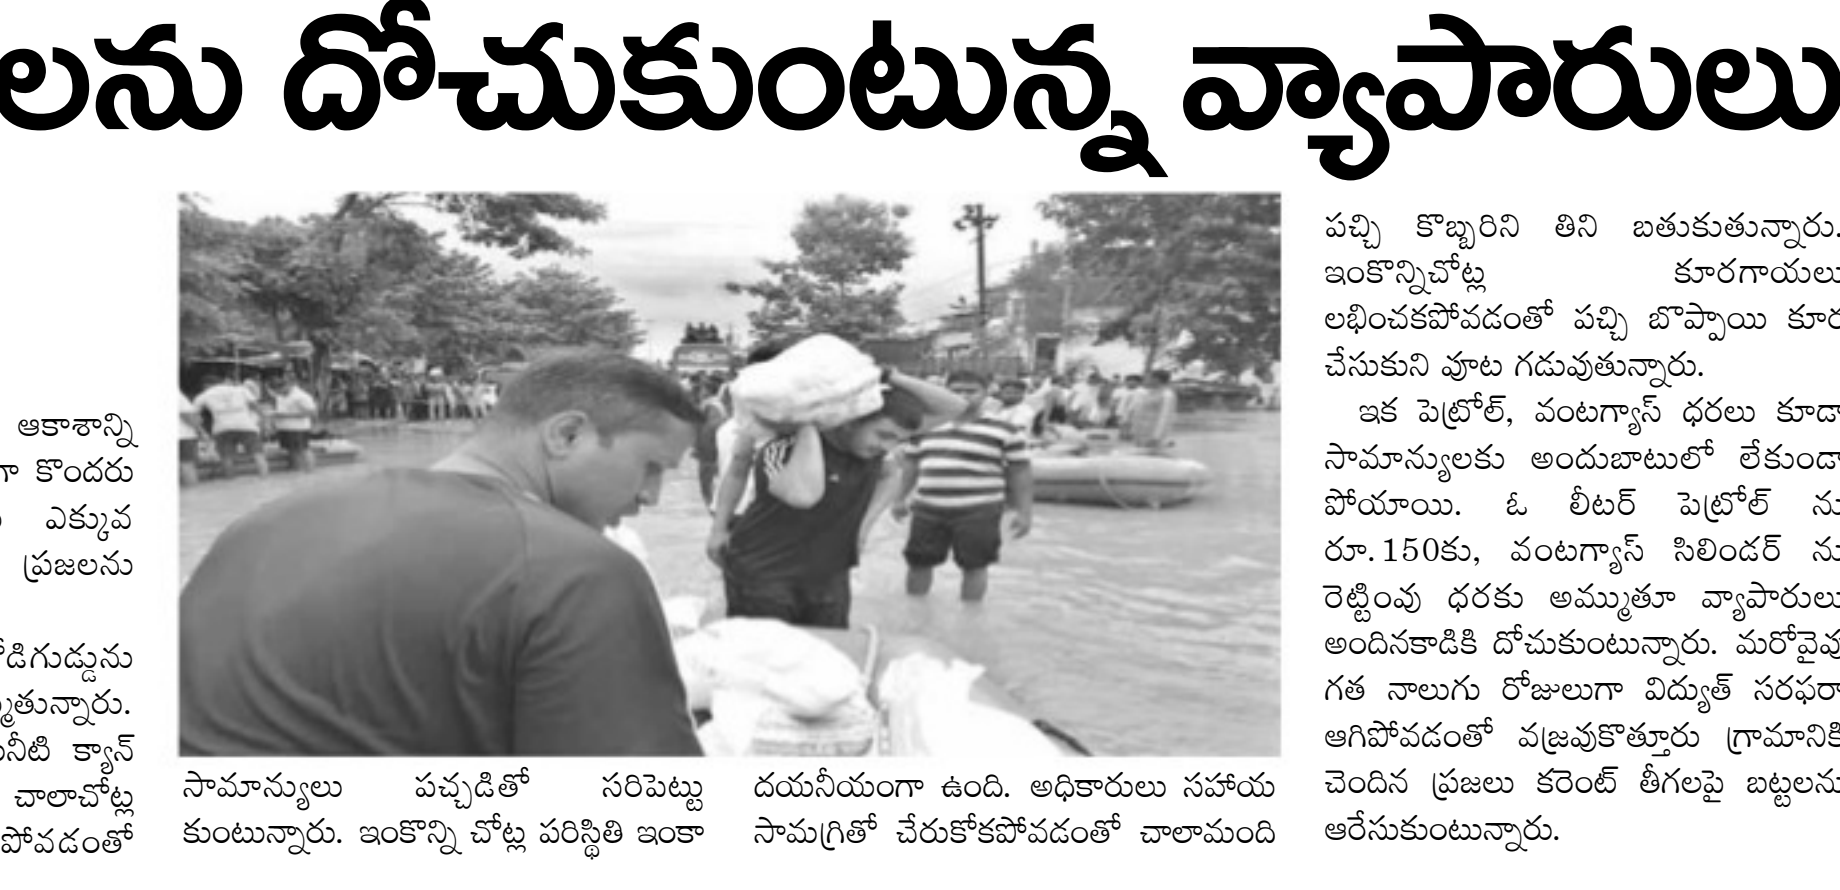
లను దోచుకుంటున్న వ్యాపారులు

ఆకాశాన్ని
గా కొందరు
ఎక్కువ
ప్రజలను

డిగుడ్డును
్మతున్నారు.
నీటి క్యాన్
చాలాచోట్ల
పోవడంతో

సామాన్యులు పచ్చడితో సరిపెట్టుకుంటున్నారు. ఇంకొన్ని చోట్ల పరిస్థితి ఇంకా

దయనీయంగా ఉంది. అధికారులు సహాయ సామగ్రితో చేరుకోకపోవడంతో చాలామంది

పచ్చి కొబ్బరిని తిని బతుకుతున్నారు. ఇంకొన్నిచోట్ల కూరగాయలు లభించకపోవడంతో పచ్చి బొప్పాయి కూర చేసుకుని పూట గడుపుతున్నారు.

ఇక పెట్రోల్, వంటగ్యాస్ ధరలు కూడా సామాన్యులకు అందుబాటులో లేకుండా పోయాయి. ఓ లీటర్ పెట్రోల్ ను రూ. 150కు, వంటగ్యాస్ సిలిండర్ ను రెట్టింపు ధరకు అమ్ముతూ వ్యాపారులు అందినకాడికి దోచుకుంటున్నారు. మరోవైపు గత నాలుగు రోజులుగా విద్యుత్ సరఫరా ఆగిపోవడంతో వజ్రవుకొత్తూరు గ్రామానికి చెందిన ప్రజలు కరెంట్ తీగలపై బట్టలను ఆరేసుకుంటున్నారు.